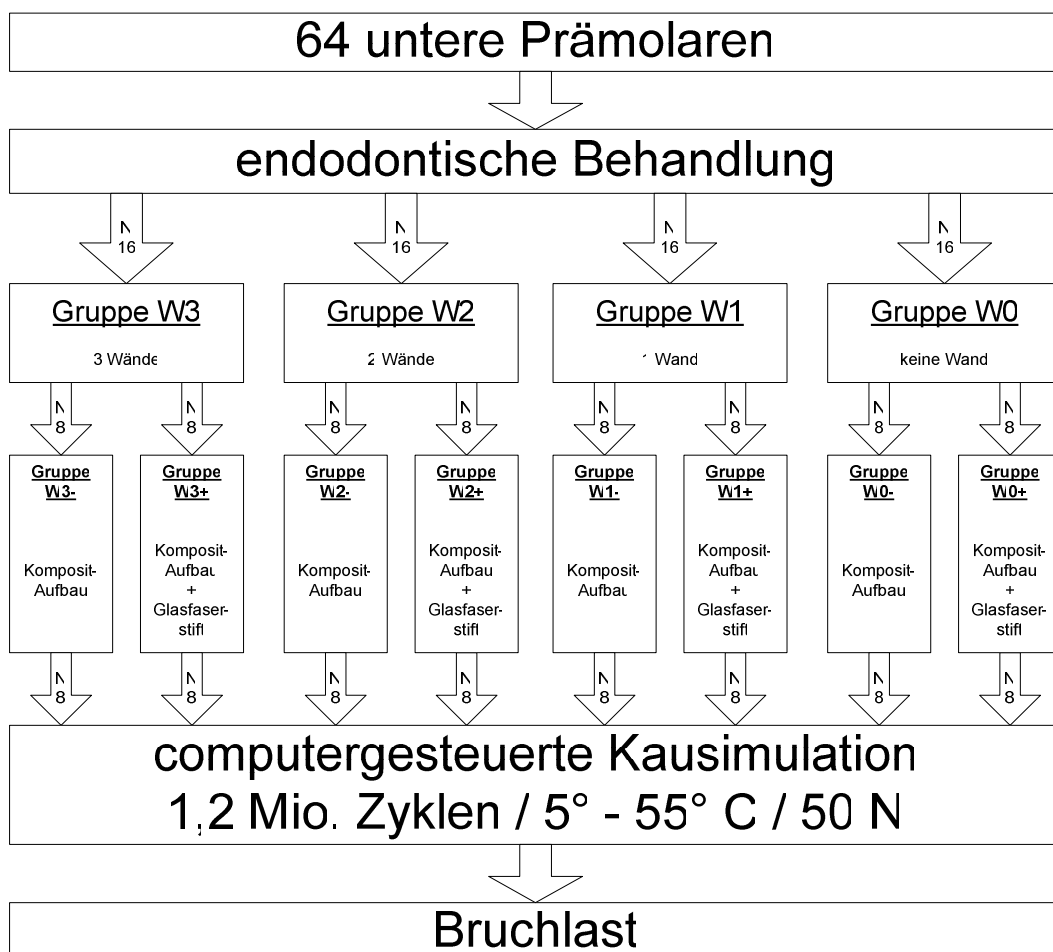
64 untere Prämolaren

endodontische Behandlung

N 16

N 16

N 16

N 16

Gruppe W3

3 Wände

Gruppe W2

2 Wände

Gruppe W1

1 Wand

Gruppe W0

keine Wand

N 8

N 8

N 8

N 8

N 8

N 8

N 8

N 8

Gruppe W3-

Komposit-Aufbau

Gruppe W3+

Komposit-Aufbau + Glasfaser-stift

Gruppe W2-

Komposit-Aufbau

Gruppe W2+

Komposit-Aufbau + Glasfaser-stift

Gruppe W1-

Komposit-Aufbau

Gruppe W1+

Komposit-Aufbau + Glasfaser-stift

Gruppe W0-

Komposit-Aufbau

Gruppe W0+

Komposit-Aufbau + Glasfaser-stift

N 8

N 8

N 8

N 8

N 8

N 8

N 8

N 8

computergesteuerte Kausimulation
1,2 Mio. Zyklen / 5° - 55° C / 50 N

Bruchlast